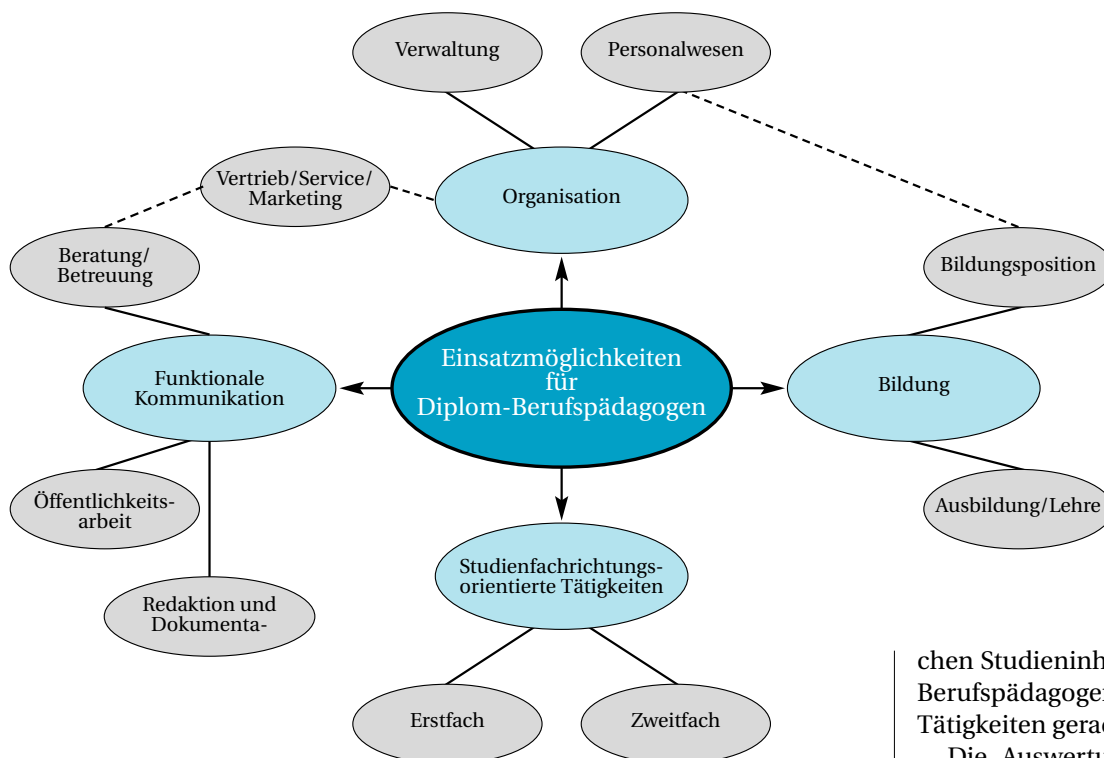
Verwaltung

Personalwesen

Vertrieb/Service/ Marketing

Organisation

Beratung/ Betreuung

Bildungsposition

Einsatzmöglichkeiten für Diplom-Berufspädagogen

Funktionale Kommunikation

Bildung

Öffentlichkeitsarbeit

Ausbildung/Lehre

Studienfachrichtungsorientierte Tätigkeiten

Redaktion und Dokumenta-

Erstfach

Zweitfach

chen Studieninh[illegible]
Berufspädagoge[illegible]
Tätigkeiten gera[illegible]
Die Auswertu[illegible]